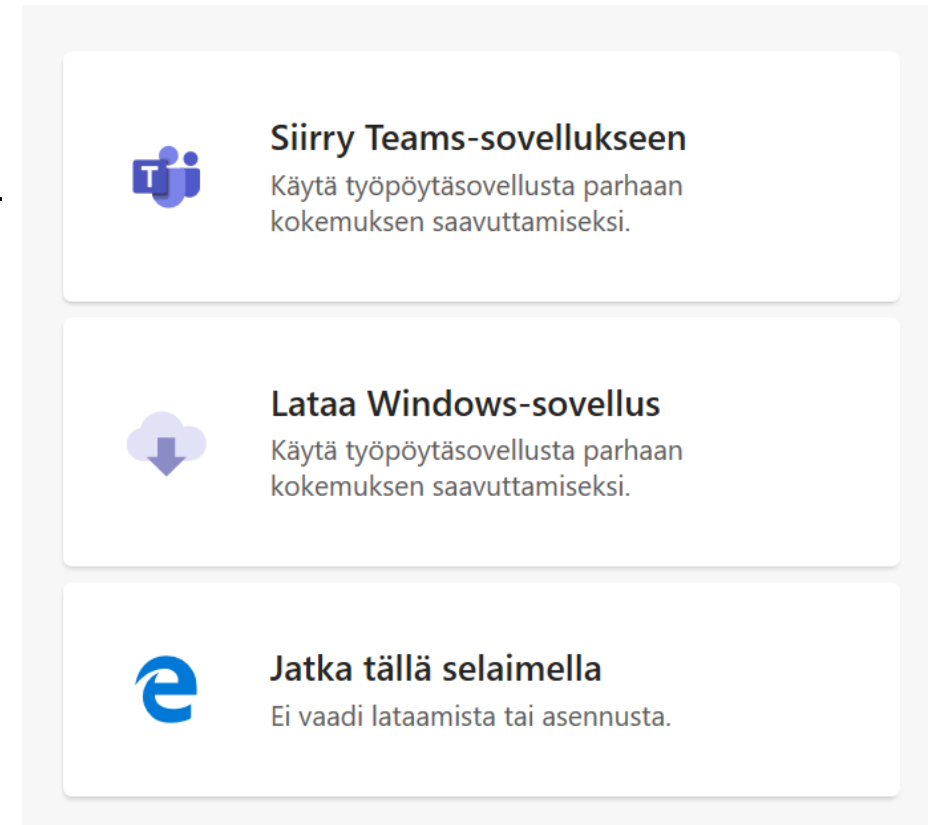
T

Siirry Teams-sovellukseen
Käytä työpöytäsovellusta parhaan kokemuksen saavuttamiseksi.

Lataa Windows-sovellus
Käytä työpöytäsovellusta parhaan kokemuksen saavuttamiseksi.

Jatka tällä selaimella
Ei vaadi lataamista tai asennusta.